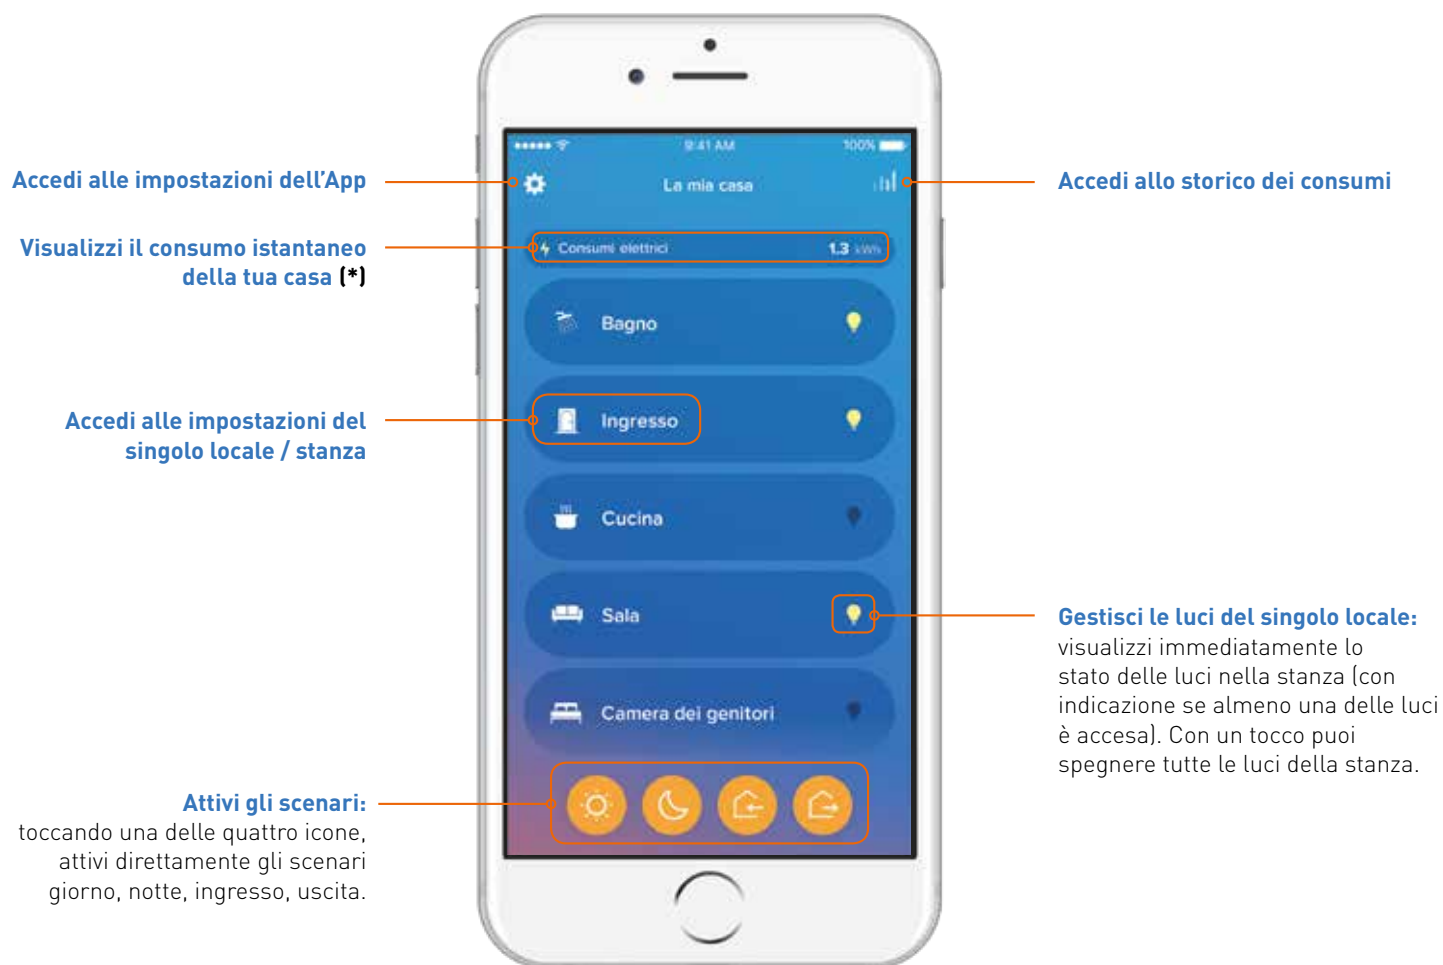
Accedi alle impostazioni dell'App

Visualizzi il consumo istantaneo della tua casa (*)

Accedi alle impostazioni del singolo locale / stanza

Attivi gli scenari: toccando una delle quattro icone, attivi direttamente gli scenari giorno, notte, ingresso, uscita.

●●●●● 9:41 AM 100%

La mia casa

Consumi elettrici 1.3 kWh

Bagno

Ingresso

Cucina

Sala

Camera dei genitori

Accedi allo storico dei consumi

Gestisci le luci del singolo locale: visualizzi immediatamente lo stato delle luci nella stanza (con indicazione se almeno una delle luci è accesa). Con un tocco puoi spegnere tutte le luci della stanza.